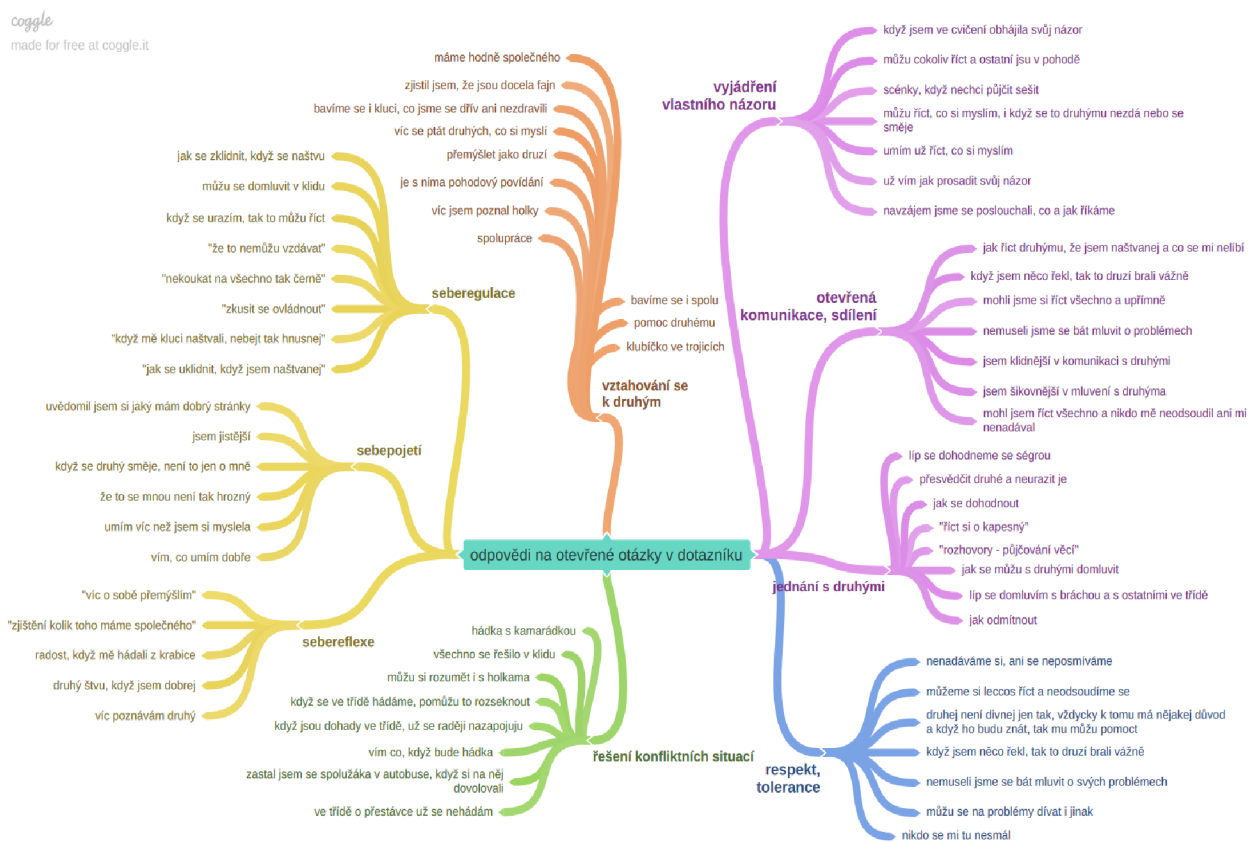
coggle
made for free at coggle.it

odpovědi na otevřené otázky v dotazníku

vztahování se k druhým
máme hodně společného
zjistil jsem, že jsou docela fajn
bavíme se i kluci, co jsme se dřív ani nezdravili
víc se ptát druhých, co si myslí
přemýšlet jako druzí
je s nima pohodový povídání
víc jsem poznal holky
spolupráce
bavíme se i spolu
pomoc druhému
klubíčko ve trojicích

seberegulace
jak se zklidnit, když se naštvu
můžu se domluvit v klidu
když se urazím, tak to můžu říct
"že to nemůžu vzdávat"
"nekoukat na všechno tak černě"
"zkusit se ovládnout"
"když mě kluci naštvali, nebejt tak hnusnej"
"jak se uklidnit, když jsem naštvanej"

sebepojetí
uvědomil jsem si jaký mám dobrý stránky
jsem jistější
když se druhý směje, není to jen o mně
že to se mnou není tak hrozný
umím víc než jsem si myslela
vím, co umím dobře

sebereflexe
"víc o sobě přemýšlím"
"zjištění kolik toho máme společného"
radost, když mě hádali z krabice
druhý štvu, když jsem dobrej
víc poznávám druhý

řešení konfliktních situací
hádka s kamarádkou
všechno se řešilo v klidu
můžu si rozumět i s holkama
když se ve třídě hádáme, pomůžu to rozseknout
když jsou dohady ve třídě, už se raději nazapojuju
vím co, když bude hádka
zastal jsem se spolužáka v autobuse, když si na něj dovolovali
ve třídě o přestávce už se nehádám

vyjádření vlastního názoru
když jsem ve cvičení obhájila svůj názor
můžu cokoliv říct a ostatní jsu v pohodě
scénky, když nechci půjčit sešit
můžu říct, co si myslím, i když se to druhýmu nezdá nebo se směje
umím už říct, co si myslím
už vím jak prosadit svůj názor
navzájem jsme se poslouchali, co a jak říkáme

otevřená komunikace, sdílení
jak říct druhýmu, že jsem naštvanej a co se mi nelíbí
když jsem něco řekl, tak to druzí brali vážně
mohli jsme si říct všechno a upřímně
nemuseli jsme se bát mluvit o problémech
jsem klidnější v komunikaci s druhými
jsem šikovnější v mluvení s druhýma
mohl jsem říct všechno a nikdo mě neodsoudil ani mi nenadával

jednání s druhými
líp se dohodneme se ségrou
přesvědčit druhé a neurazit je
jak se dohodnout
"říct si o kapesný"
"rozhovory - půjčování věcí"
jak se můžu s druhými domluvit
líp se domluvím s bráchou a s ostatními ve třídě
jak odmítnout

respekt, tolerance
nenadáváme si, ani se neposmíváme
můžeme si leccos říct a neodsoudíme se
druhej není divnej jen tak, vždycky k tomu má nějakej důvod a když ho budu znát, tak mu můžu pomoct
když jsem něco řekl, tak to druzí brali vážně
nemuseli jsme se bát mluvit o svých problémech
můžu se na problémy dívat i jinak
nikdo se mi tu nesmál